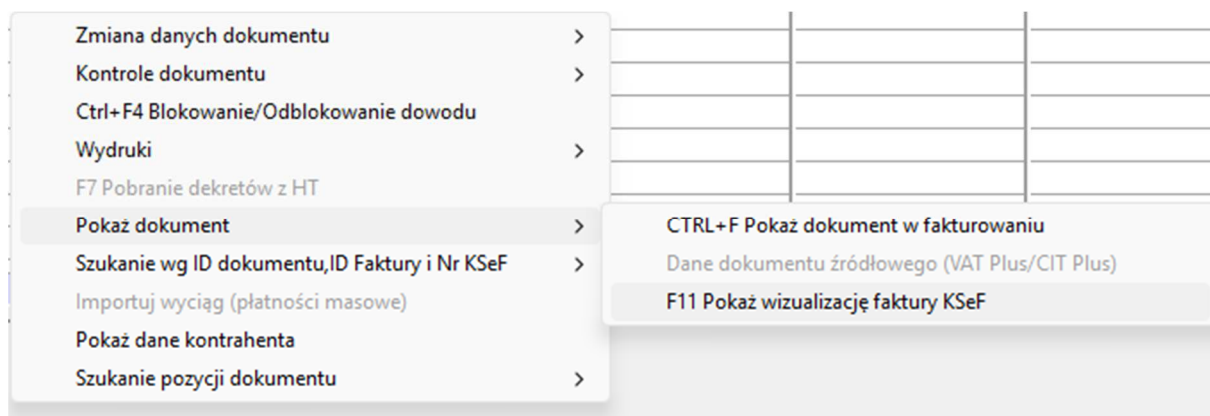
Zmiana danych dokumentu >
Kontrole dokumentu >
Ctrl+F4 Blokowanie/Odblokowanie dowodu
Wydruki >
F7 Pobranie dekretów z HT
Pokaż dokument >
Szukanie wg ID dokumentu,ID Faktury i Nr KSeF >
Importuj wyciąg (płatności masowe)
Pokaż dane kontrahenta
Szukanie pozycji dokumentu >

CTRL+F Pokaż dokument w fakturowaniu
Dane dokumentu źródłowego (VAT Plus/CIT Plus)
F11 Pokaż wizualizację faktury KSeF